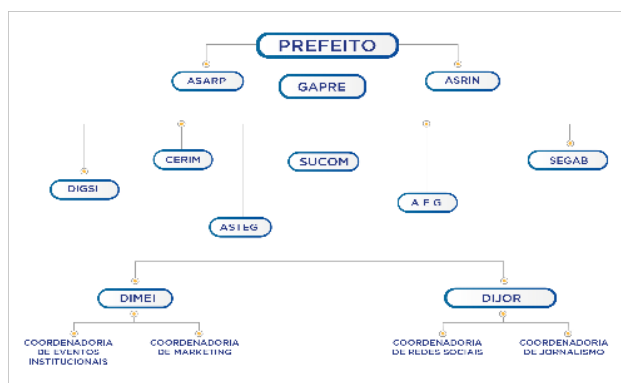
PREFEITO

ASARP

GAPRE

ASRIN

CERIM

SUCOM

SEGAB

DIGSI

A F G

ASTEG

DIMEI

DIJOR

COORDENADORIA DE EVENTOS INSTITUCIONAIS

COORDENADORIA DE MARKETING

COORDENADORIA DE REDES SOCIAIS

COORDENADORIA DE JORNALISMO